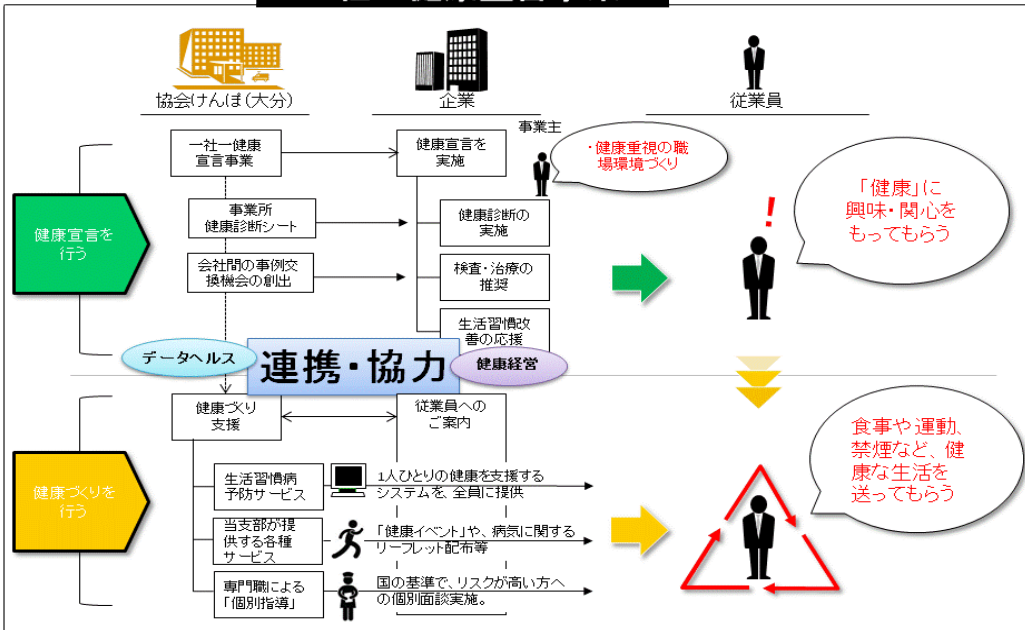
協会けんぽ(大分)

企業

従業員

事業主

一社一健康宣言事業

健康宣言を実施

・健康重視の職場環境づくり

「健康」に興味・関心をもってもらう

事業所健康診断シート

健康診断の実施

健康宣言を行う

会社間の事例交換機会の創出

検査・治療の推奨

生活習慣改善の応援

データヘルス

連携・協力

健康経営

健康づくり支援

従業員へのご案内

食事や運動、禁煙など、健康な生活を送ってもらう

健康づくりを行う

生活習慣病予防サービス

1人ひとりの健康を支援するシステムを、全員に提供

当支部が提供する各種サービス

「健康イベント」や、病気に関するリーフレット配布等

専門職による「個別指導」

国の基準で、リスクが高い方への個別面談実施。